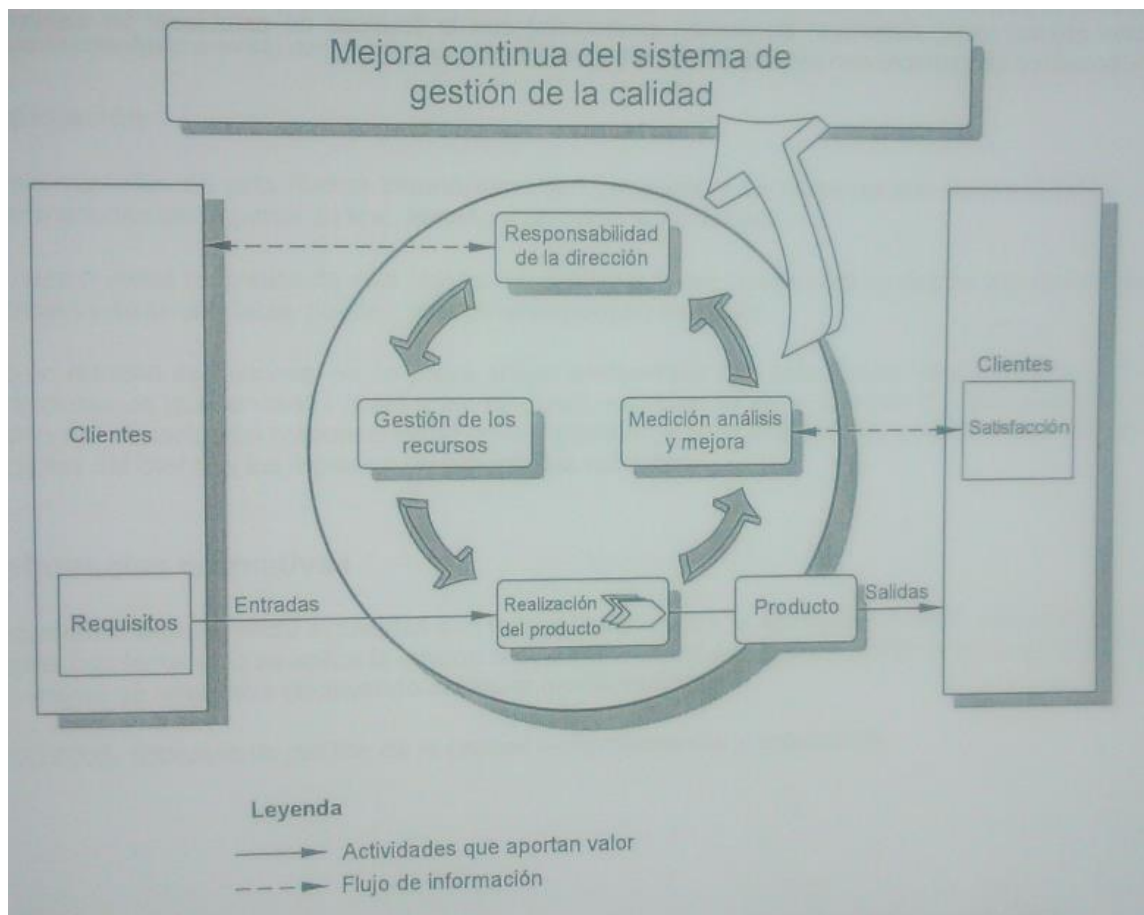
Mejora continua del sistema de gestión de la calidad

Clientes

Requisitos

Entradas

Responsabilidad de la dirección

Gestión de los recursos

Medición análisis y mejora

Realización del producto

Producto

Salidas

Clientes

Satisfacción

Leyenda

Actividades que aportan valor

Flujo de información